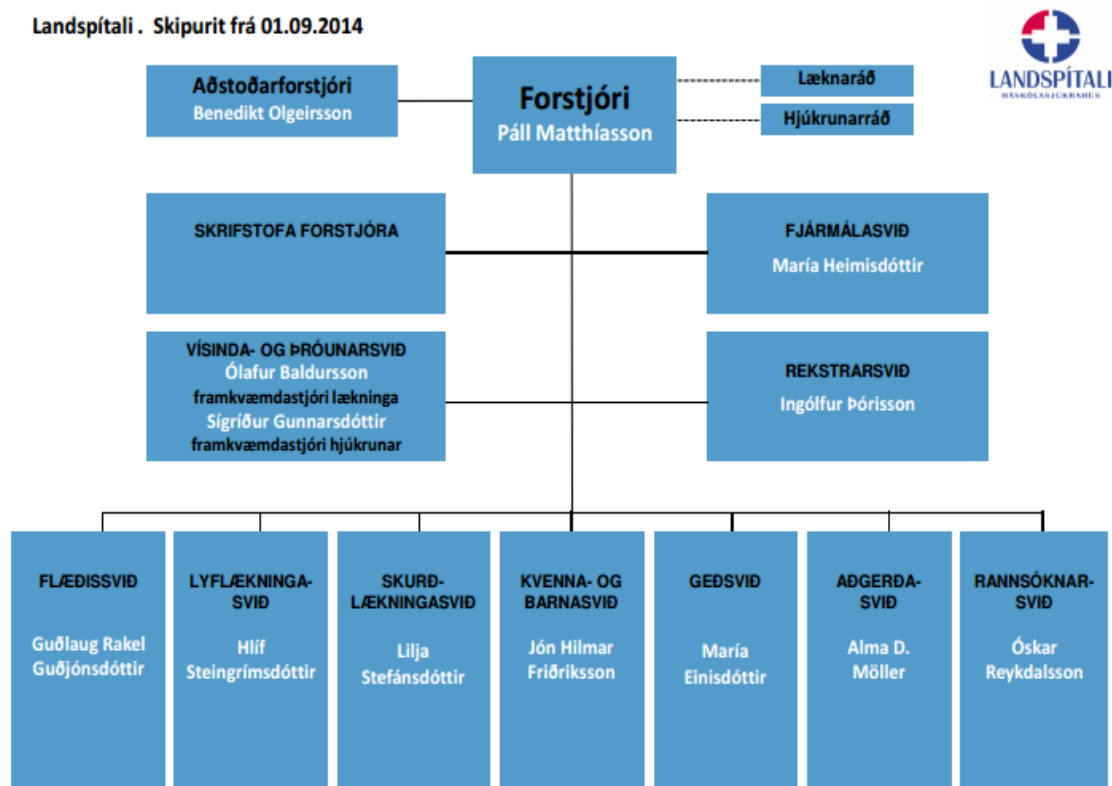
Landspítali . Skipurit frá 01.09.2014

LANDSPÍTALI
HÁSKÓLASJÚKRAHÚS

Aðstoðarforstjóri
Benedikt Olgeirsson

Forstjóri
Páll Matthíasson

Læknaráð

Hjúkrunarráð

SKRIFSTOFA FORSTJÓRA

FJÁRMÁLASVIÐ
María Heimisdóttir

VÍSINDA- OG ÞRÓUNARSVIÐ
Ólafur Baldursson
framkvæmdastjóri lækninga
Sigríður Gunnarsdóttir
framkvæmdastjóri hjúkrunar

REKSTRARSVIÐ
Ingólfur Þórisson

FLÆÐISSVIÐ
Guðlaug Rakel Guðjónsdóttir

LYFLÆKNINGA-SVIÐ
Hlíf Steingrímsdóttir

SKURÐ-LÆKNINGASVIÐ
Lilja Stefánsdóttir

KVENNA- OG BARNASVIÐ
Jón Hilmar Friðriksson

GEÐSVIÐ
María Einisdóttir

AÐGERÐA-SVIÐ
Alma D. Möller

RANNSÓKNAR-SVIÐ
Óskar Reykdalsson